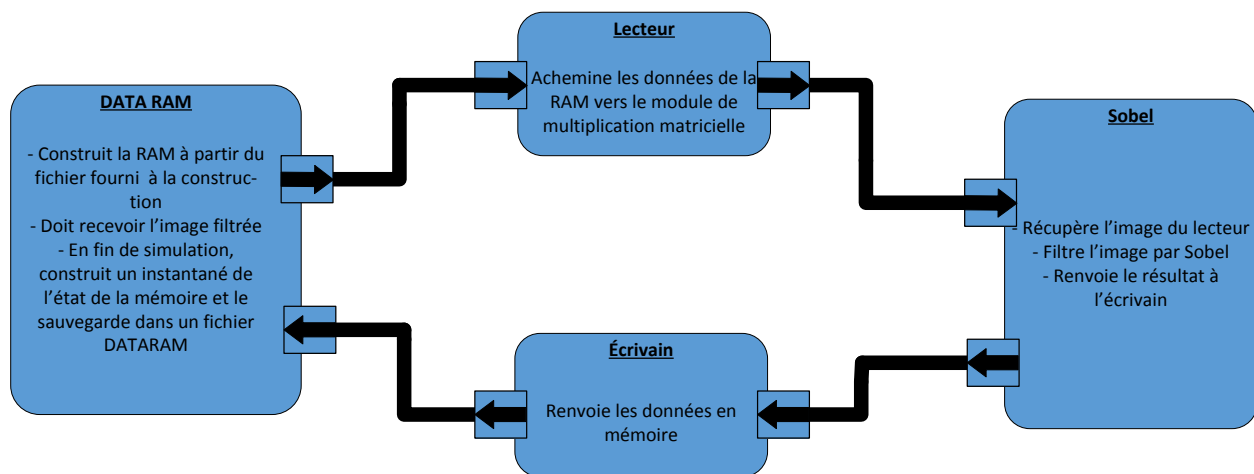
Lecteur

Achemine les données de la RAM vers le module de multiplication matricielle

DATA RAM

- Construit la RAM à partir du fichier fourni à la construction
- Doit recevoir l'image filtrée
- En fin de simulation, construit un instantané de l'état de la mémoire et le sauvegarde dans un fichier DATARAM

Sobel

- Récupère l'image du lecteur
- Filtre l'image par Sobel
- Renvoie le résultat à l'écrivain

Écrivain

Renvoie les données en mémoire